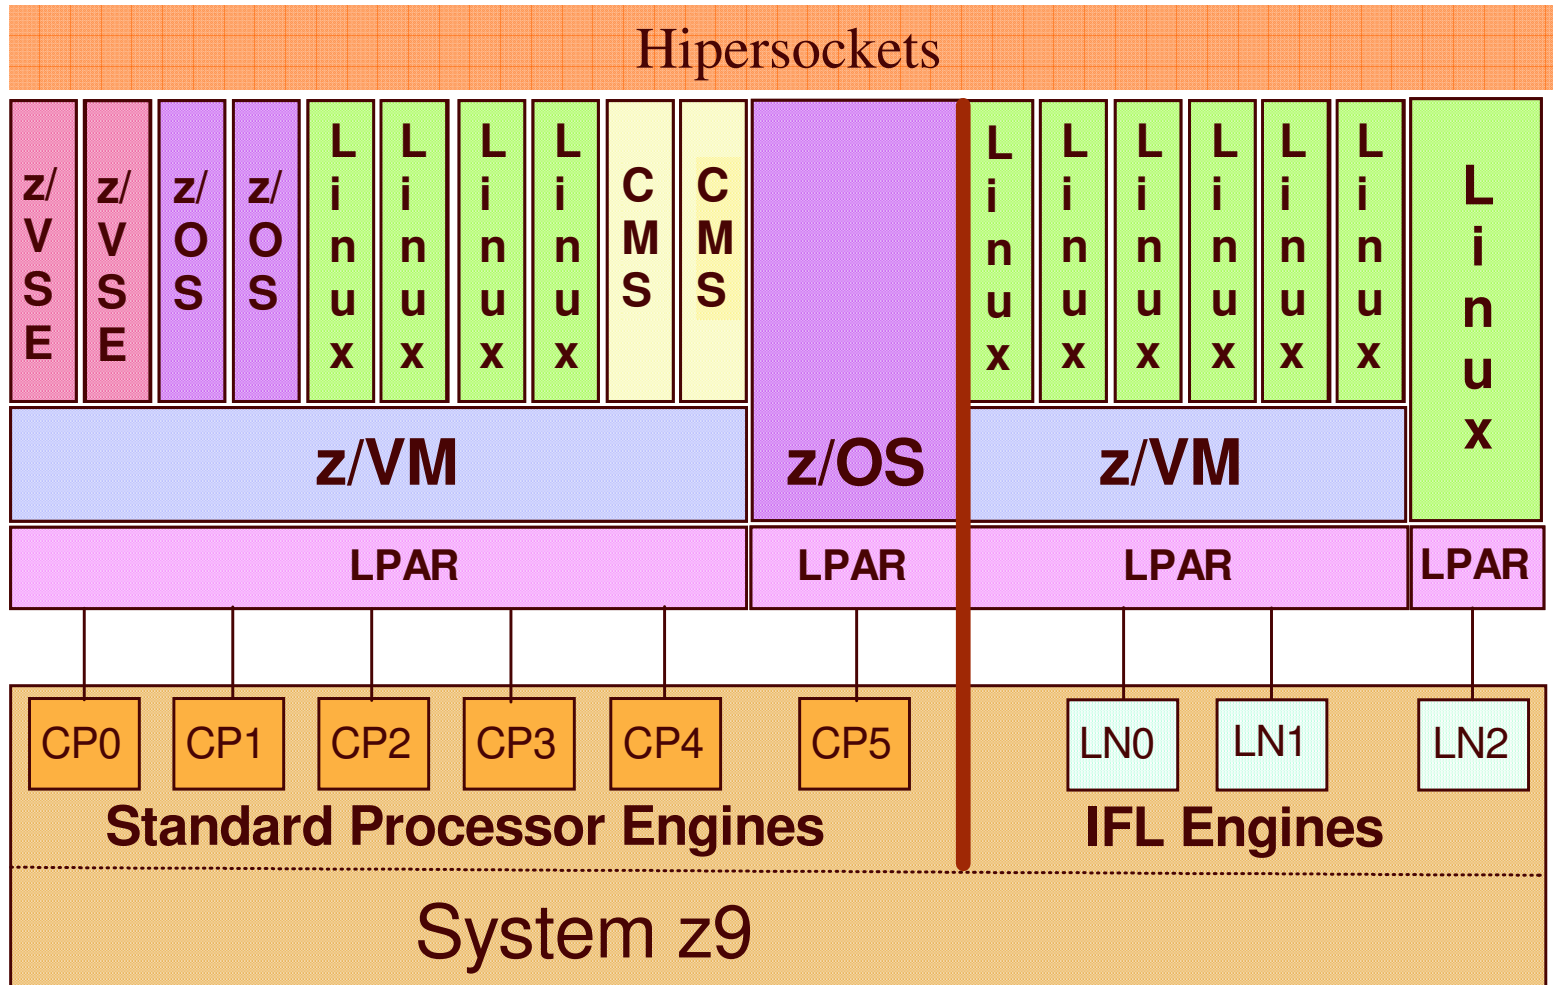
Hipersockets

z/VSE z/VSE z/OS z/OS Linux Linux Linux Linux CMS CMS Linux Linux Linux Linux Linux Linux Linux

z/VM z/OS z/VM

LPAR LPAR LPAR LPAR

CP0 CP1 CP2 CP3 CP4 CP5 LN0 LN1 LN2

Standard Processor Engines

IFL Engines

System z9